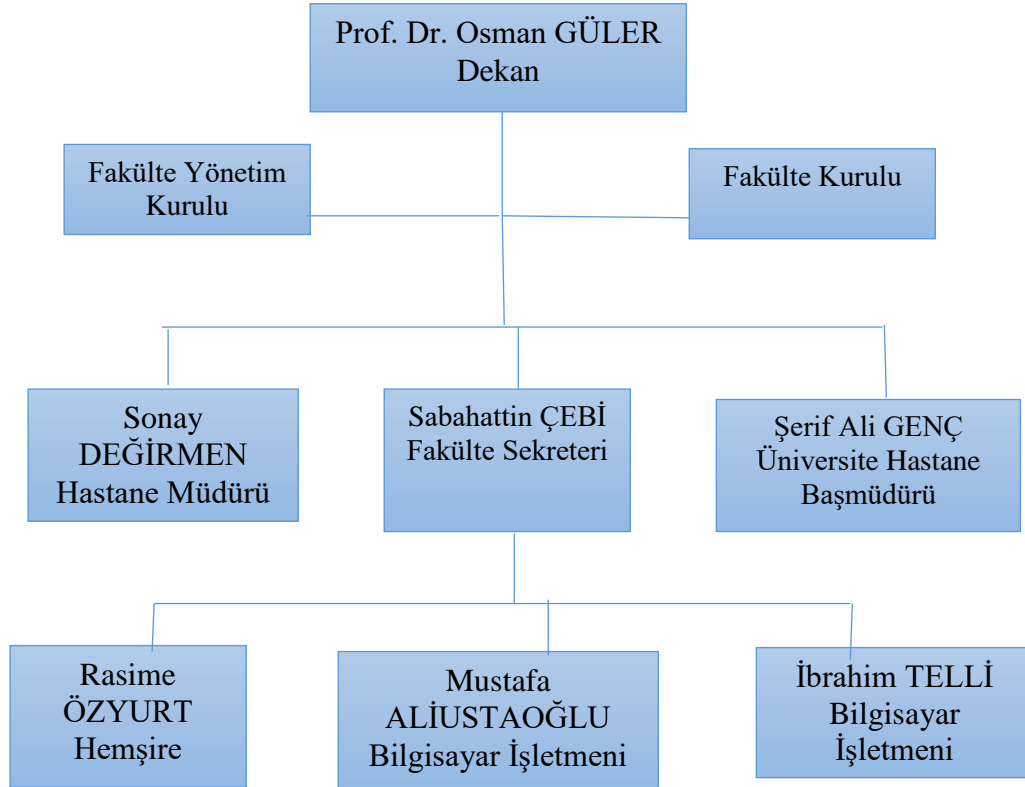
Prof. Dr. Osman GÜLER
Dekan

Fakülte Yönetim Kurulu

Fakülte Kurulu

Sonay DEĞİRMEN
Hastane Müdürü

Sabahattin ÇEBİ
Fakülte Sekreteri

Şerif Ali GENÇ
Üniversite Hastane Başmüdürü

Rasime ÖZYURT
Hemşire

Mustafa ALİUSTAOĞLU
Bilgisayar İşletmeni

İbrahim TELLİ
Bilgisayar İşletmeni